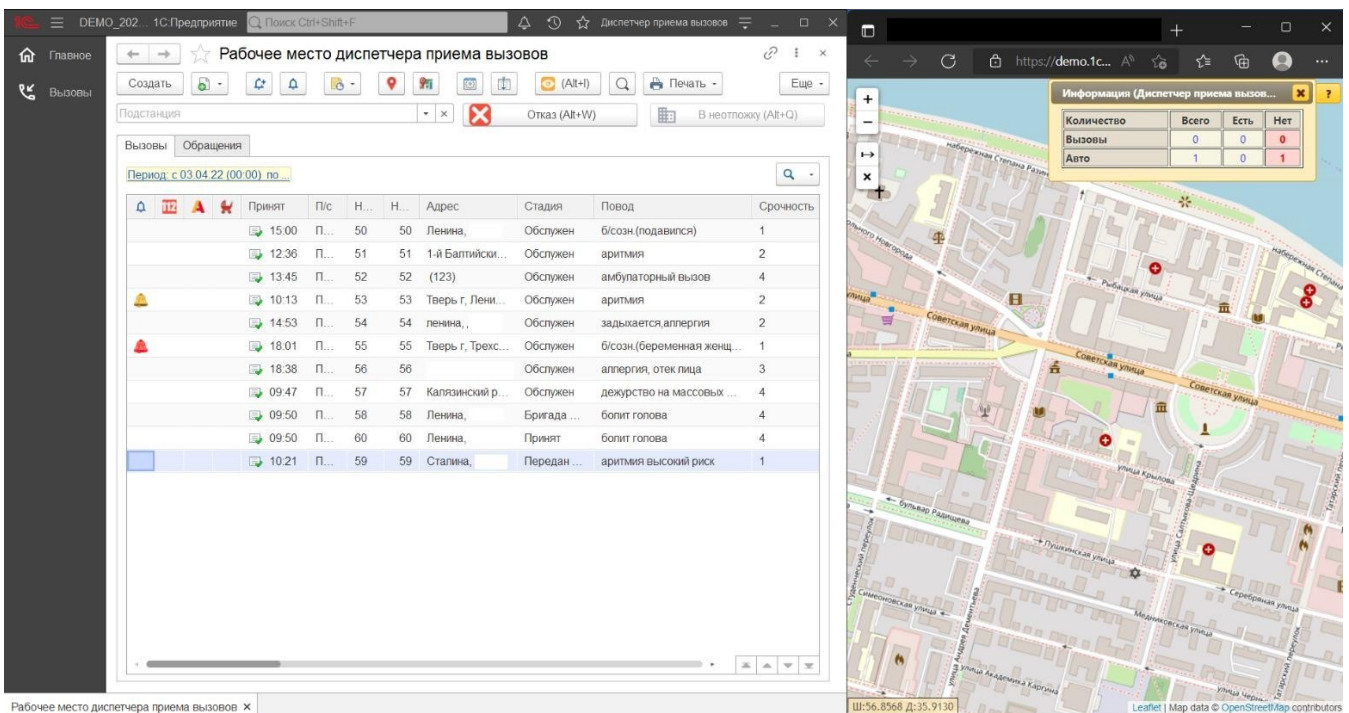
DEMO_202... 1С:Предприятие Поиск Ctrl+Shift+F Диспетчер приема вызовов

Главное
Вызовы

Рабочее место диспетчера приема вызовов

Создать (Alt+I) Печать Еще

Подстанция Отказ (Alt+W) В неотложку (Alt+Q)

Вызовы Обращения

Период: с 03.04.22 (00:00) по...

| | | | | Принят | П/с | Н... | Н... | Адрес | Стадия | Повод | Срочность |
|---|---|---|---|---|---|---|---|---|---|---|---|
| | | | | 15:00 | П... | 50 | 50 | Ленина, | Обслужен | б/созн.(подавился) | 1 |
| | | | | 12:36 | П... | 51 | 51 | 1-й Балтийски... | Обслужен | аритмия | 2 |
| | | | | 13:45 | П... | 52 | 52 | (123) | Обслужен | амбулаторный вызов | 4 |
| | | | | 10:13 | П... | 53 | 53 | Тверь г, Лени... | Обслужен | аритмия | 2 |
| | | | | 14:53 | П... | 54 | 54 | ленина, | Обслужен | задыхается,аллергия | 2 |
| | | | | 18:01 | П... | 55 | 55 | Тверь г, Трехс... | Обслужен | б/созн.(беременная женщ... | 1 |
| | | | | 18:38 | П... | 56 | 56 | | Обслужен | аллергия, отек лица | 3 |
| | | | | 09:47 | П... | 57 | 57 | Калязинский р... | Обслужен | дежурство на массовых ... | 4 |
| | | | | 09:50 | П... | 58 | 58 | Ленина, | Бригада ... | болит голова | 4 |
| | | | | 09:50 | П... | 60 | 60 | Ленина, | Принят | болит голова | 4 |
| | | | | 10:21 | П... | 59 | 59 | Сталина, | Передан ... | аритмия высокий риск | 1 |

Рабочее место диспетчера приема вызовов ×

https://demo.1c...

Информация (Диспетчер приема вызов...

| Количество | Всего | Есть | Нет |
|---|---|---|---|
| Вызовы | 0 | 0 | 0 |
| Авто | 1 | 0 | 1 |

набережная Степана Разина
Нового Новгорода
Рыбацкая улица
Советская улица
Советская улица
Советская улица
набережная Степана
улица Крылова
бульвар Радищева
Пушкинская улица
улица Салтыкова-Щедрина
Серебряная улица
Симеоновская улица
Медниковская улица
улица Академика Каргина
Татарский переулок
улица Чернышевского

Ш:56.8568 Д:35.9130
Leaflet | Map data © OpenStreetMap contributors